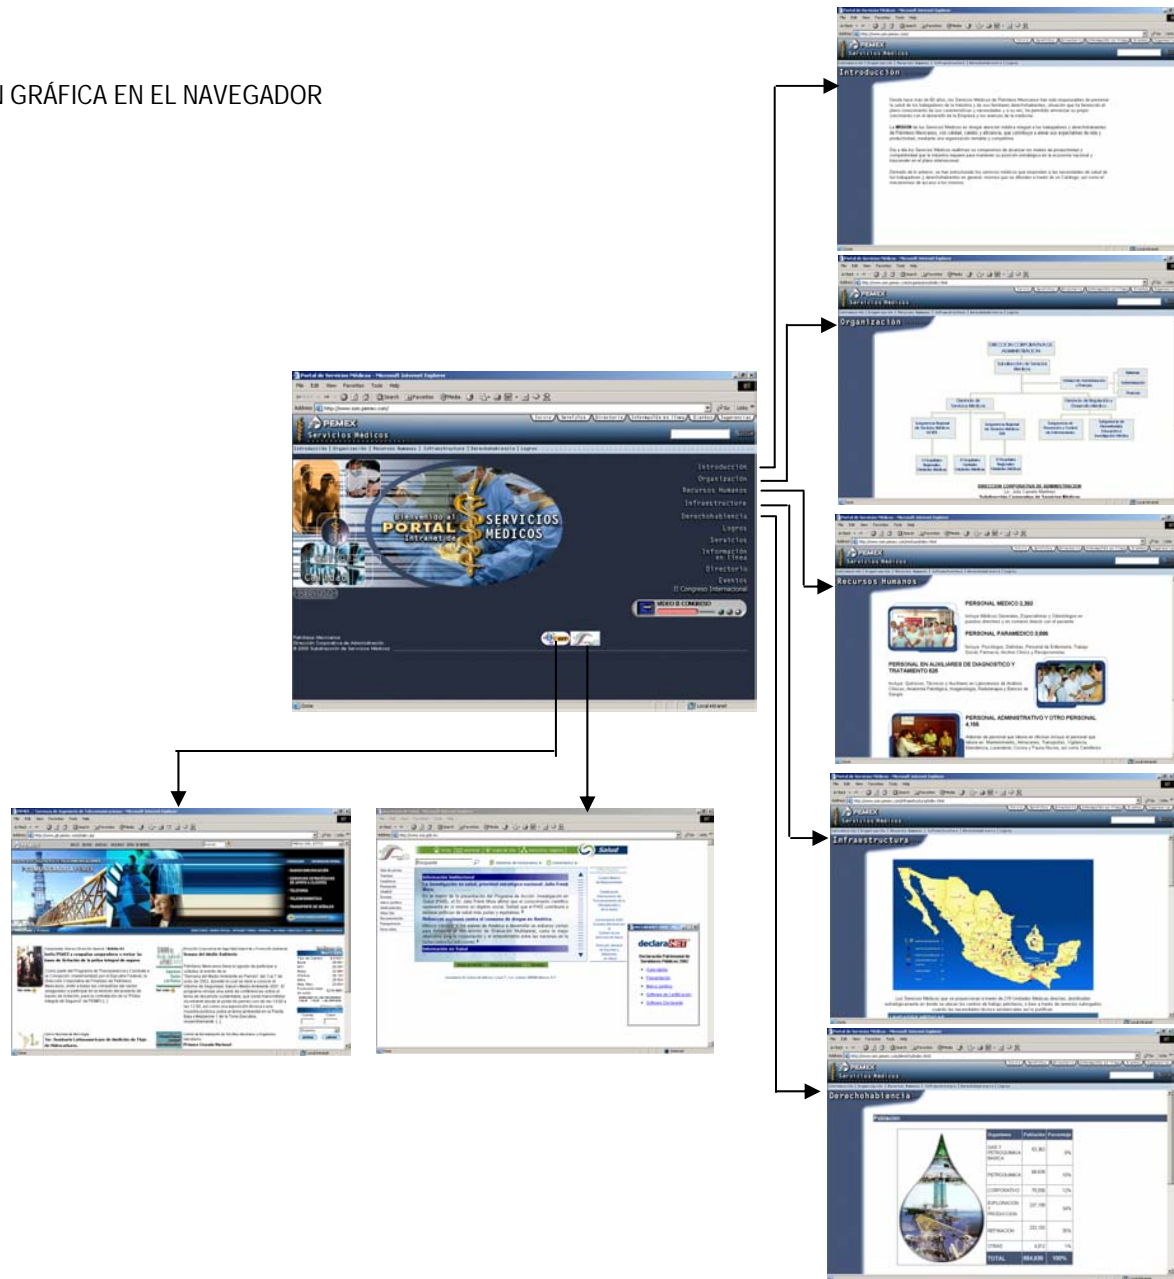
N GRÁFICA EN EL NAVEGADOR

Portal de Servicios Médicos - Microsoft Internet Explorer
File Edit View Favorites Tools Help
Address http://www.ssm.pemex.com/
PEMEX
Servicios Medicos
Introducción | Organización | Recursos Humanos | Infraestructura | Derechohabiencia | Logros
Introducción
Organización
Recursos Humanos
Infraestructura
Derechohabiencia
Logros
Servicios
Información en línea
Directorio
Eventos
II Congreso Internacional
Bienvenido al PORTAL Intranet de SERVICIOS MEDICOS
VIDEO II CONGRESO
Petróleos Mexicanos
Dirección Corporativa de Administración
© 2003 Subdirección de Servicios Médicos
Done
Local intranet

Introducción

Organización
DIRECCION CORPORATIVA DE ADMINISTRACION

Recursos Humanos
PERSONAL MEDICO 2,382
PERSONAL PARAMEDICO 3,886
PERSONAL EN AUXILIARES DE DIAGNOSTICO Y TRATAMIENTO 828
PERSONAL ADMINISTRATIVO Y OTRO PERSONAL 4,166

Infraestructura

Derechohabiencia
Población
TOTAL

Salud
declaraNET